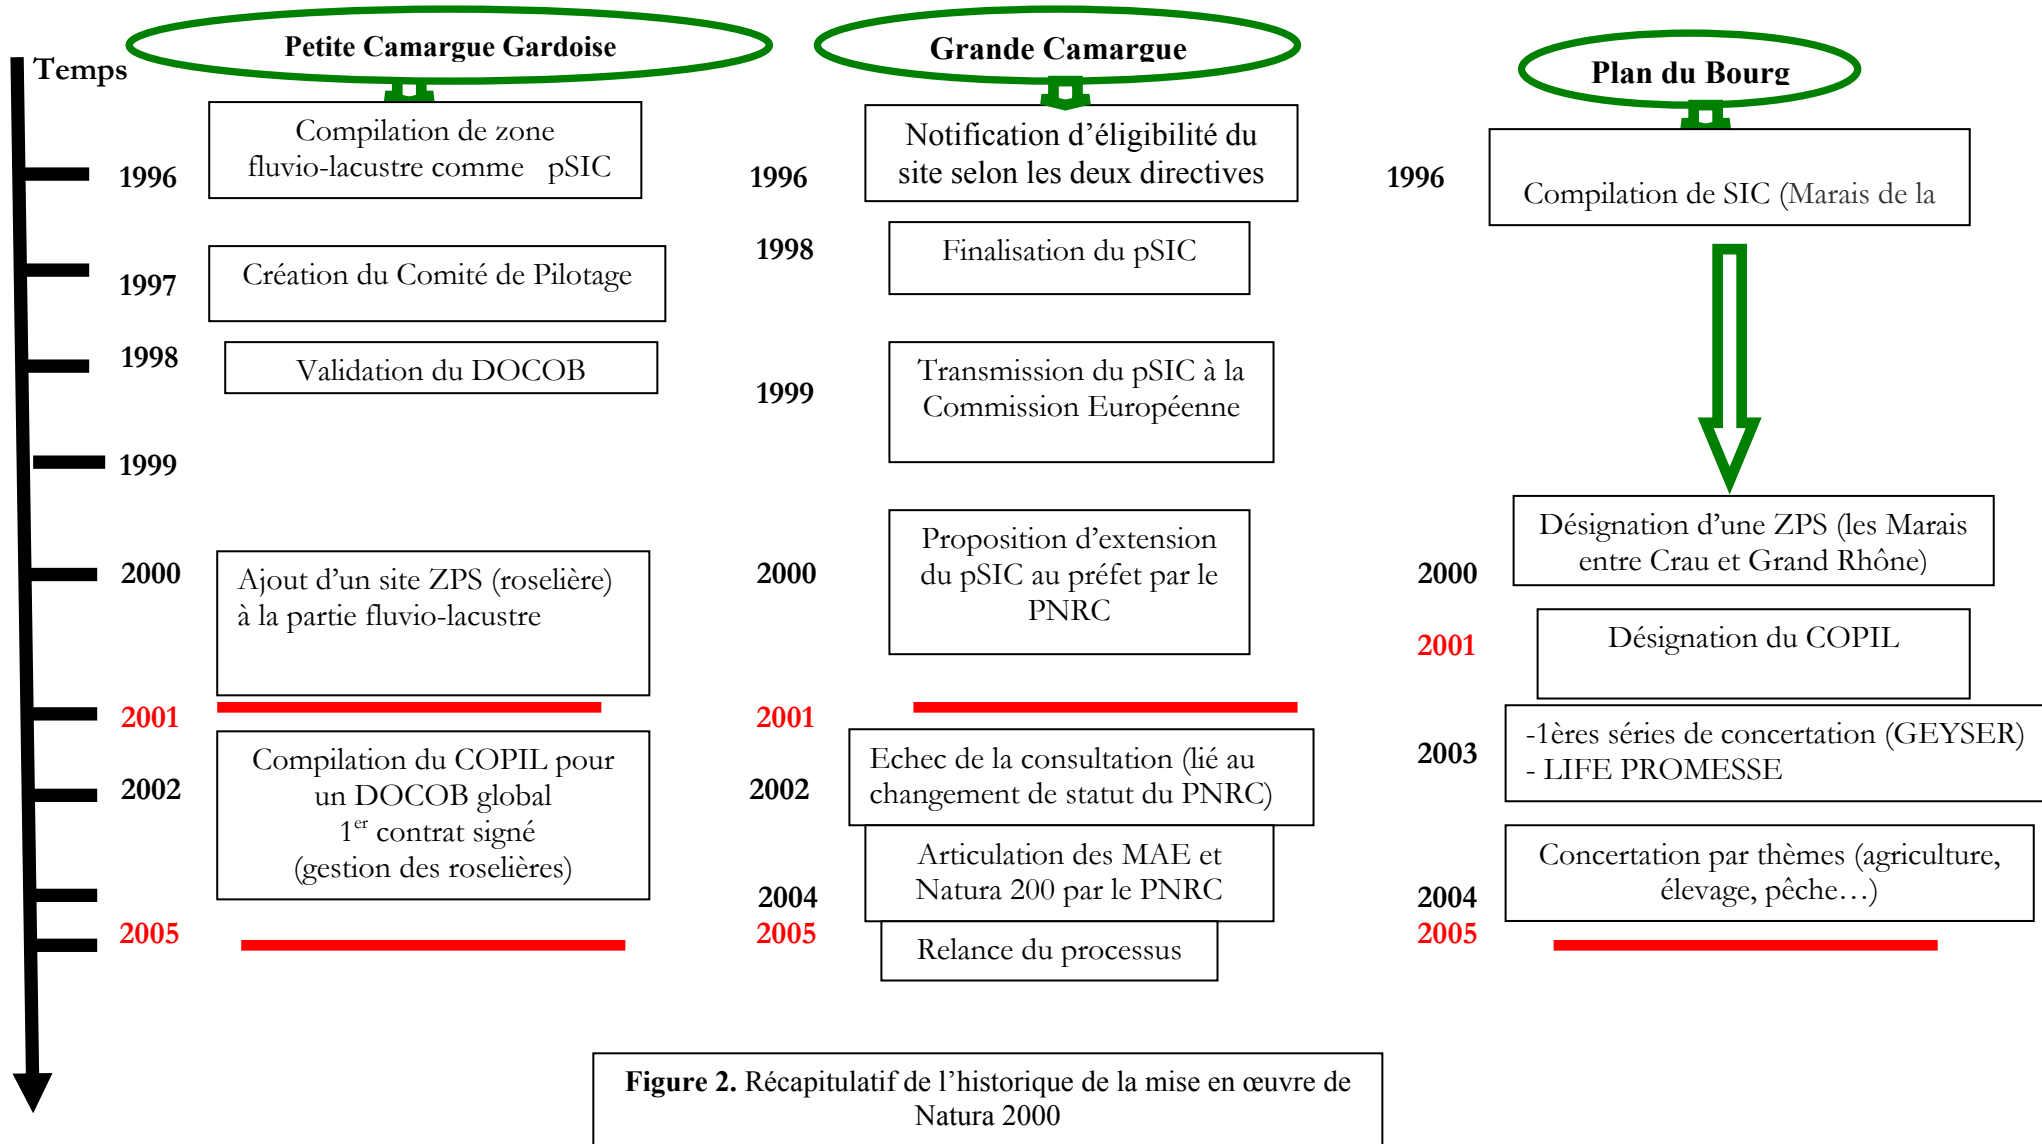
Temps

Petite Camargue Gardoise

1996
Compilation de zone fluvio-lacustre comme pSIC

1997
Création du Comité de Pilotage

1998
Validation du DOCOB

1999

2000
Ajout d'un site ZPS (roselière) à la partie fluvio-lacustre

2001

2002
Compilation du COPIL pour un DOCOB global
1$^{er}$ contrat signé
(gestion des roselières)

2005

Grande Camargue

1996
Notification d'éligibilité du site selon les deux directives

1998
Finalisation du pSIC

1999
Transmission du pSIC à la Commission Européenne

2000
Proposition d'extension du pSIC au préfet par le PNRC

2001

2002
Echec de la consultation (lié au changement de statut du PNRC)

2004
Articulation des MAE et Natura 200 par le PNRC

2005
Relance du processus

Plan du Bourg

1996
Compilation de SIC (Marais de la

2000
Désignation d'une ZPS (les Marais entre Crau et Grand Rhône)

2001
Désignation du COPIL

2003
-1ères séries de concertation (GEYSER)
- LIFE PROMESSE

2004
Concertation par thèmes (agriculture, élevage, pêche…)

2005

Figure 2. Récapitulatif de l'historique de la mise en œuvre de Natura 2000